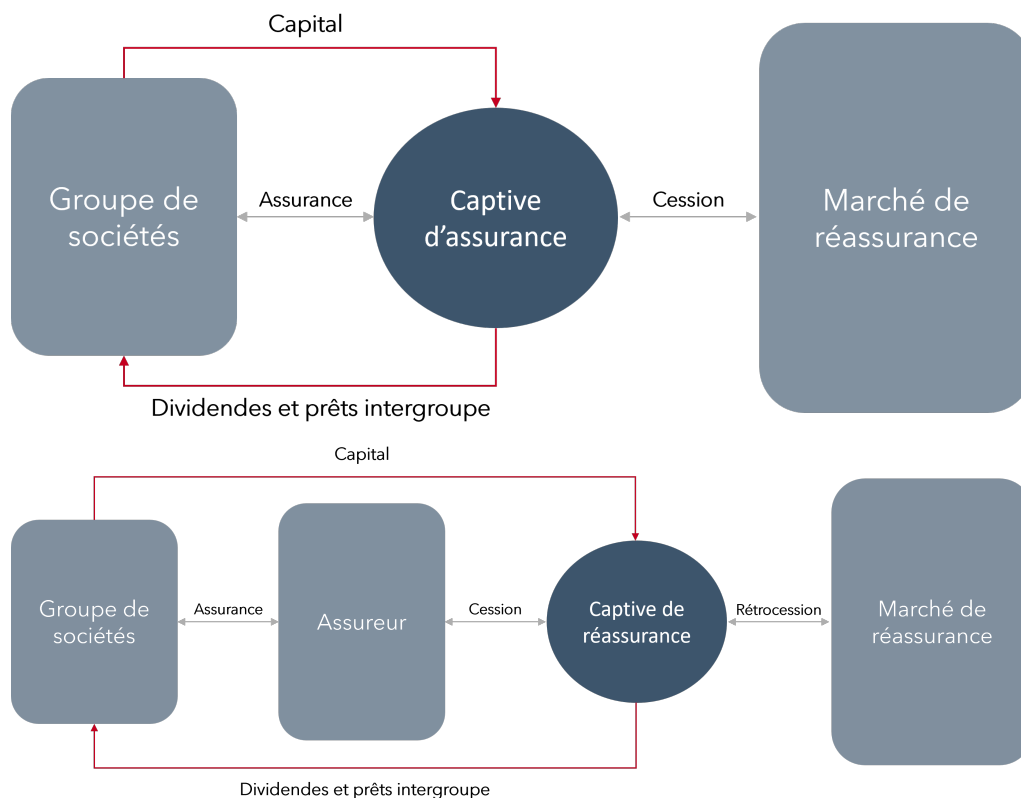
Capital

Groupe de sociétés

Assurance

Captive d'assurance

Cession

Marché de réassurance

Dividendes et prêts intergroupe

Capital

Groupe de sociétés

Assurance

Assureur

Cession

Captive de réassurance

Rétrocession

Marché de réassurance

Dividendes et prêts intergroupe